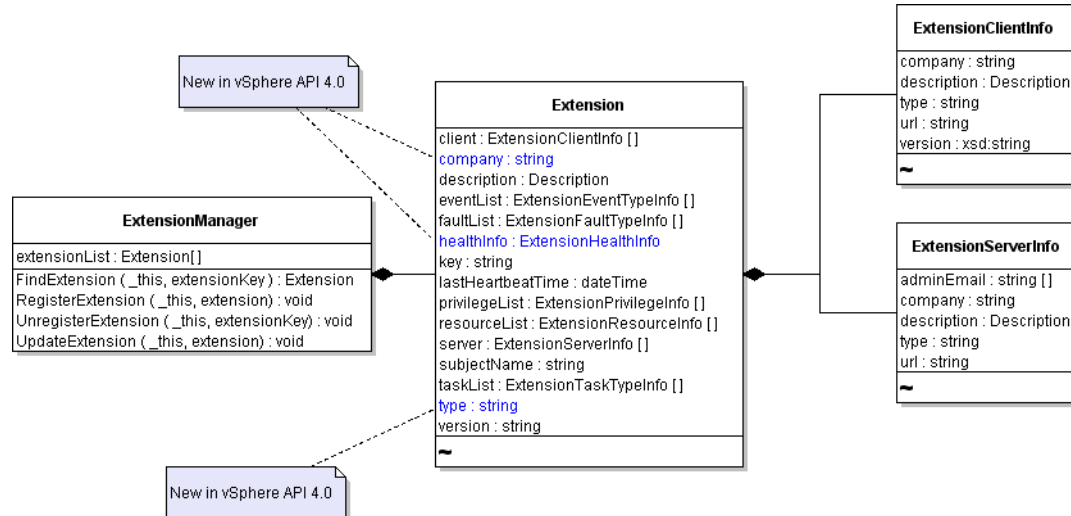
New in vSphere API 4.0

ExtensionManager

extensionList : Extension[]

FindExtension ( _this, extensionKey ) : Extension
RegisterExtension ( _this, extension) : void
UnregisterExtension ( _this, extensionKey) : void
UpdateExtension ( _this, extension) : void

Extension

client : ExtensionClientInfo []
company : string
description : Description
eventList : ExtensionEventTypeInfo []
faultList : ExtensionFaultTypeInfo []
healthInfo : ExtensionHealthInfo
key : string
lastHeartbeatTime : dateTime
privilegeList : ExtensionPrivilegeInfo []
resourceList : ExtensionResourceInfo []
server : ExtensionServerInfo []
subjectName : string
taskList : ExtensionTaskTypeInfo []
type : string
version : string

~

New in vSphere API 4.0

ExtensionClientInfo

company : string
description : Description
type : string
url : string
version : xsd:string

~

ExtensionServerInfo

adminEmail : string []
company : string
description : Description
type : string
url : string

~